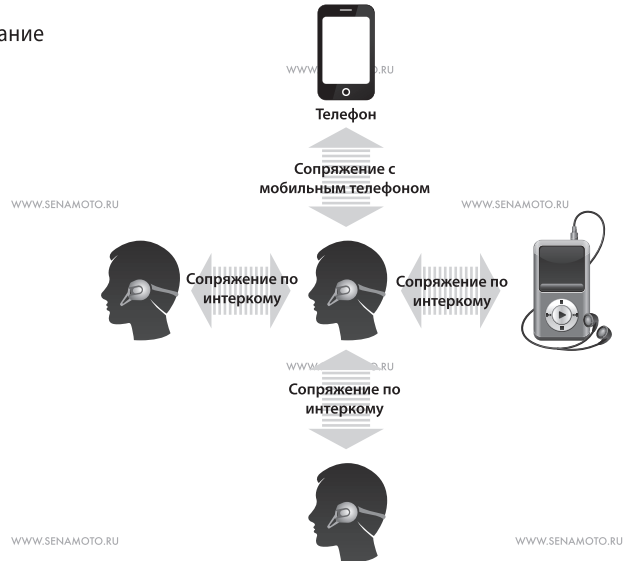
ание

WWW.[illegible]O.RU

Телефон

Сопряжение с мобильным телефоном

WWW.SENAMOTO.RU

WWW.SENAMOTO.RU

Сопряжение по интеркому

Сопряжение по интеркому

WWW.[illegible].RU

Сопряжение по интеркому

WWW.SENAMOTO.RU

WWW.SENAMOTO.RU